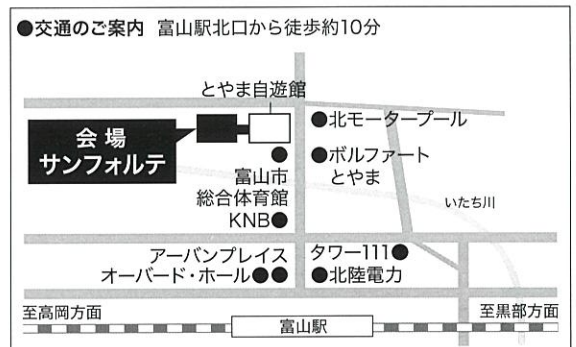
●交通のご案内　富山駅北口から徒歩約10分

とやま自遊館

会場
サンフォルテ

●北モータープール

●ボルファート
とやま

●
富山市
総合体育館
KNB●

いたち川

アーバンプレイス
オーバード・ホール●●

タワー111●
●北陸電力

至高岡方面

至黒部方面

富山駅